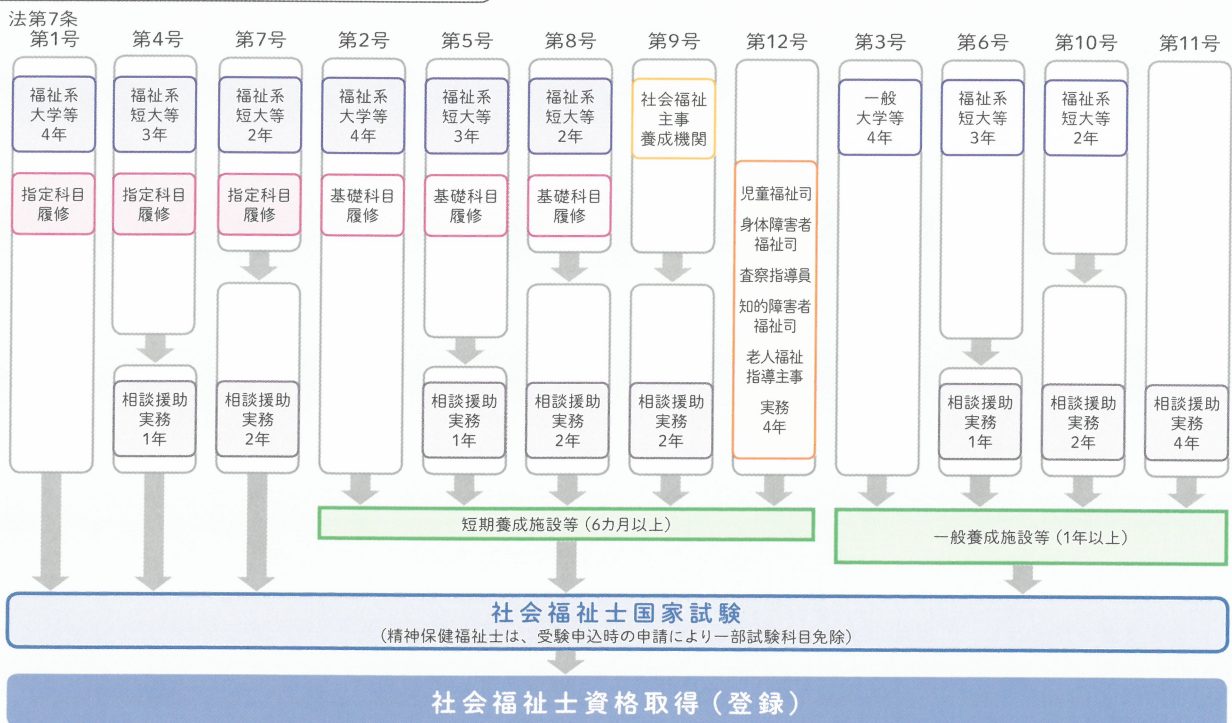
法第7条
第1号

福祉系
大学等
4年

指定科目
履修

第4号

福祉系
短大等
3年

指定科目
履修

相談援助
実務
1年

第7号

福祉系
短大等
2年

指定科目
履修

相談援助
実務
2年

第2号

福祉系
大学等
4年

基礎科目
履修

第5号

福祉系
短大等
3年

基礎科目
履修

相談援助
実務
1年

第8号

福祉系
短大等
2年

基礎科目
履修

相談援助
実務
2年

第9号

社会福祉
主事
養成機関

相談援助
実務
2年

第12号

児童福祉司
身体障害者
福祉司
査察指導員
知的障害者
福祉司
老人福祉
指導主事
実務
4年

第3号

一般
大学等
4年

第6号

福祉系
短大等
3年

相談援助
実務
1年

第10号

福祉系
短大等
2年

相談援助
実務
2年

第11号

相談援助
実務
4年

短期養成施設等（6カ月以上）

一般養成施設等（1年以上）

社会福祉士国家試験
（精神保健福祉士は、受験申込時の申請により一部試験科目免除）

社会福祉士資格取得（登録）